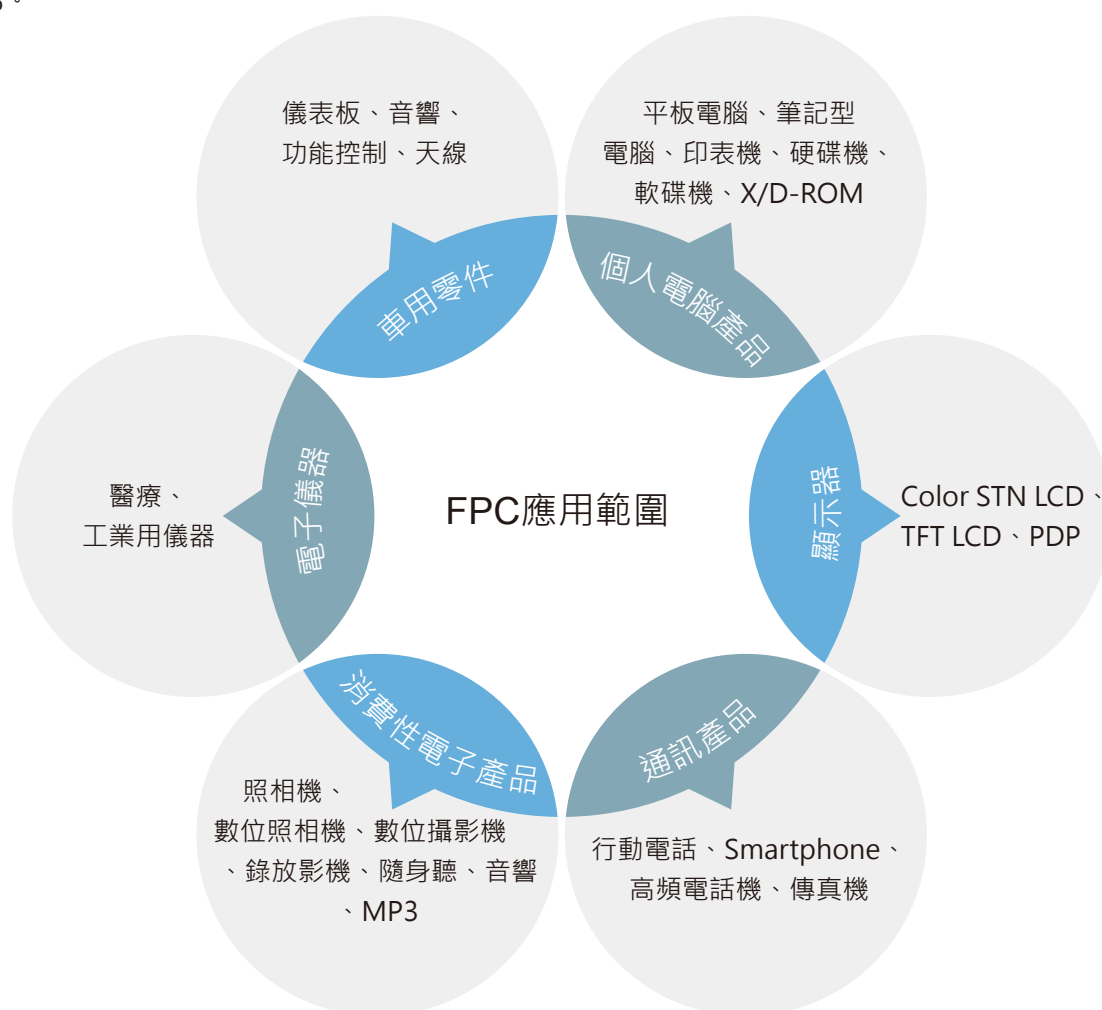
FPC應用範圍

儀表板、音響、功能控制、天線

車用零件

平板電腦、筆記型電腦、印表機、硬碟機、軟碟機、X/D-ROM

個人電腦產品

顯示器

Color STN LCD、TFT LCD、PDP

通訊產品

行動電話、Smartphone、高頻電話機、傳真機

消費性電子產品

照相機、數位照相機、數位攝影機、錄放影機、隨身聽、音響、MP3

電子儀器

醫療、工業用儀器